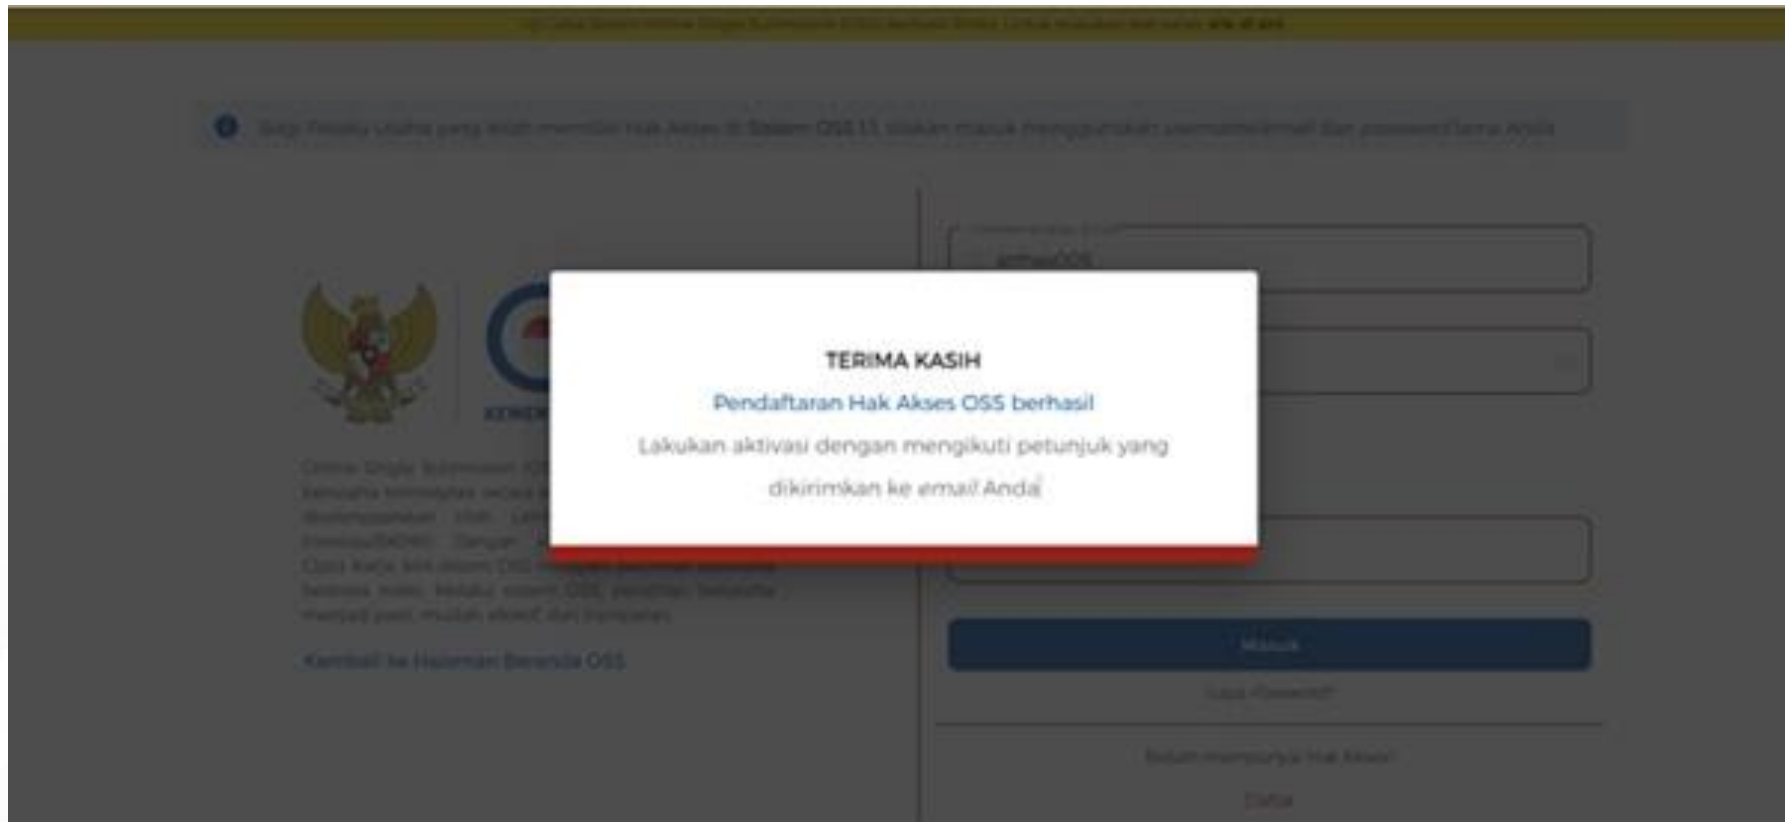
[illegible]

Bagi Pelaku Usaha yang telah memiliki Hak Akses di Sistem OSS 1.1, silakan masuk menggunakan username/email dan password lama Anda

TERIMA KASIH

Pendaftaran Hak Akses OSS berhasil

Lakukan aktivasi dengan mengikuti petunjuk yang dikirimkan ke email Anda

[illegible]

Kembali ke Halaman Beranda OSS

Masuk

Lupa Password?

Belum mempunyai Hak Akses?

Daftar